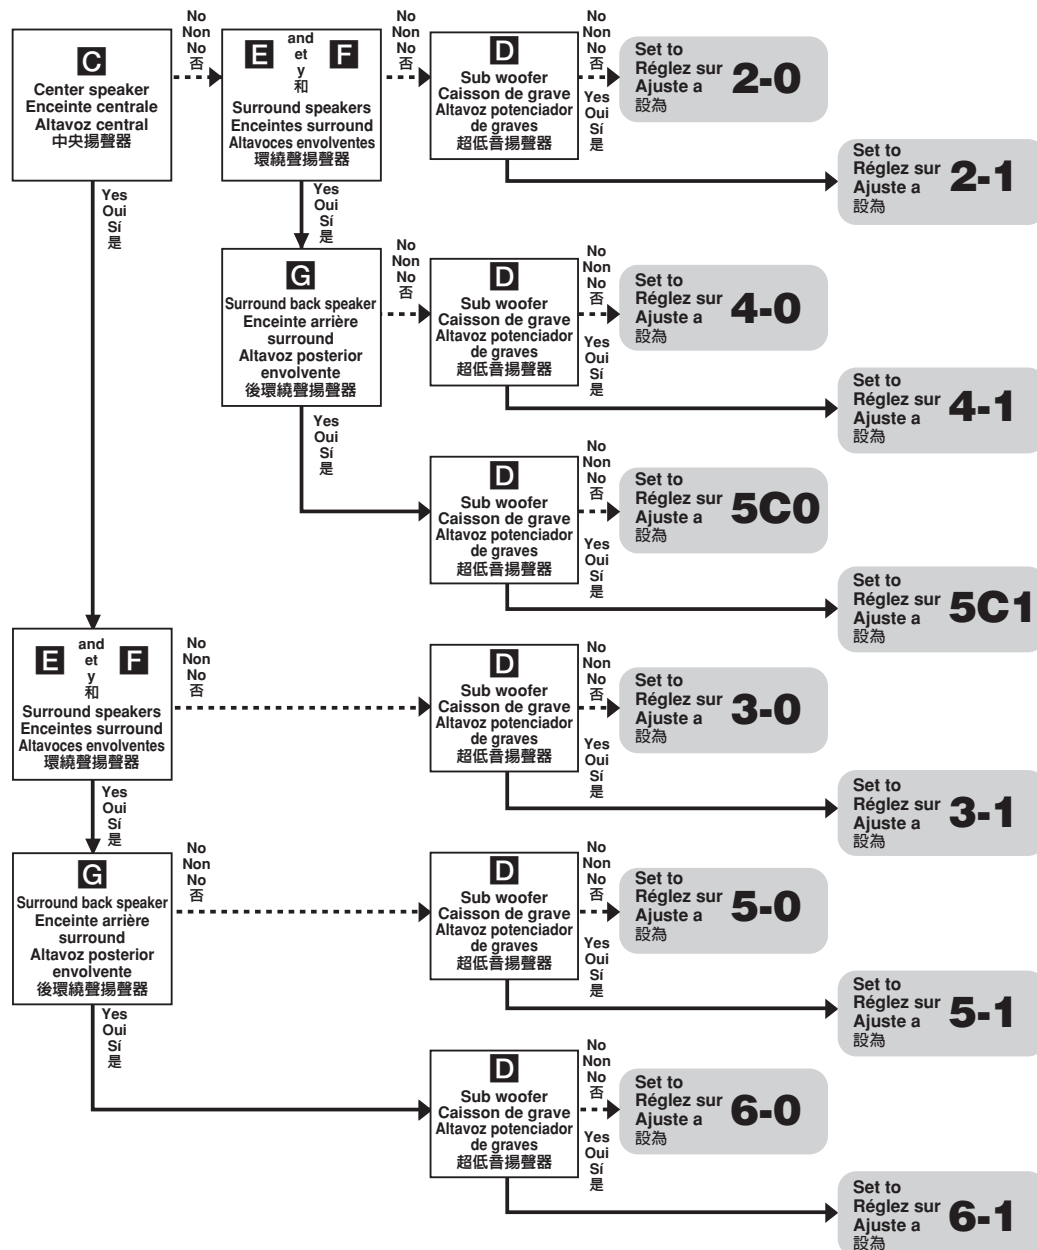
C
Center speaker
Enceinte centrale
Altavoz central
中央揚聲器

No
Non
No
否

E and et y 和 F
Surround speakers
Enceintes surround
Altavoces envolventes
環繞聲揚聲器

No
Non
No
否

D
Sub woofer
Caisson de grave
Altavoz potenciador de graves
超低音揚聲器

No
Non
No
否

Set to
Réglez sur
Ajuste a
設為
2-0

Yes
Oui
Sí
是

Set to
Réglez sur
Ajuste a
設為
2-1

Yes
Oui
Sí
是

Yes
Oui
Sí
是

G
Surround back speaker
Enceinte arrière surround
Altavoz posterior envolvente
後環繞聲揚聲器

No
Non
No
否

D
Sub woofer
Caisson de grave
Altavoz potenciador de graves
超低音揚聲器

No
Non
No
否

Set to
Réglez sur
Ajuste a
設為
4-0

Yes
Oui
Sí
是

Set to
Réglez sur
Ajuste a
設為
4-1

Yes
Oui
Sí
是

D
Sub woofer
Caisson de grave
Altavoz potenciador de graves
超低音揚聲器

No
Non
No
否

Set to
Réglez sur
Ajuste a
設為
5C0

Yes
Oui
Sí
是

Set to
Réglez sur
Ajuste a
設為
5C1

E and et y 和 F
Surround speakers
Enceintes surround
Altavoces envolventes
環繞聲揚聲器

No
Non
No
否

D
Sub woofer
Caisson de grave
Altavoz potenciador de graves
超低音揚聲器

No
Non
No
否

Set to
Réglez sur
Ajuste a
設為
3-0

Yes
Oui
Sí
是

Set to
Réglez sur
Ajuste a
設為
3-1

Yes
Oui
Sí
是

G
Surround back speaker
Enceinte arrière surround
Altavoz posterior envolvente
後環繞聲揚聲器

No
Non
No
否

D
Sub woofer
Caisson de grave
Altavoz potenciador de graves
超低音揚聲器

No
Non
No
否

Set to
Réglez sur
Ajuste a
設為
5-0

Yes
Oui
Sí
是

Set to
Réglez sur
Ajuste a
設為
5-1

Yes
Oui
Sí
是

D
Sub woofer
Caisson de grave
Altavoz potenciador de graves
超低音揚聲器

No
Non
No
否

Set to
Réglez sur
Ajuste a
設為
6-0

Yes
Oui
Sí
是

Set to
Réglez sur
Ajuste a
設為
6-1